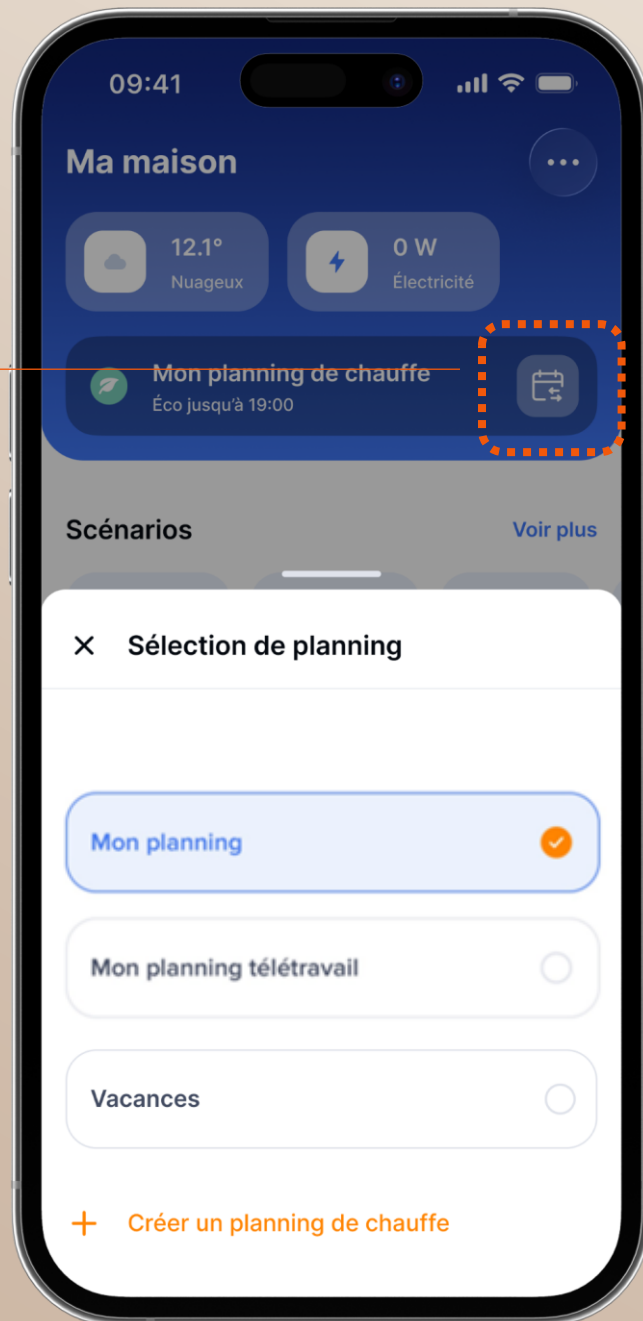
09:41

Ma maison

12.1°
Nuageux

0 W
Électricité

Mon planning de chauffe
Éco jusqu'à 19:00

Scénarios
Voir plus

Sélection de planning

Mon planning

Mon planning télétravail

Vacances

Créer un planning de chauffe